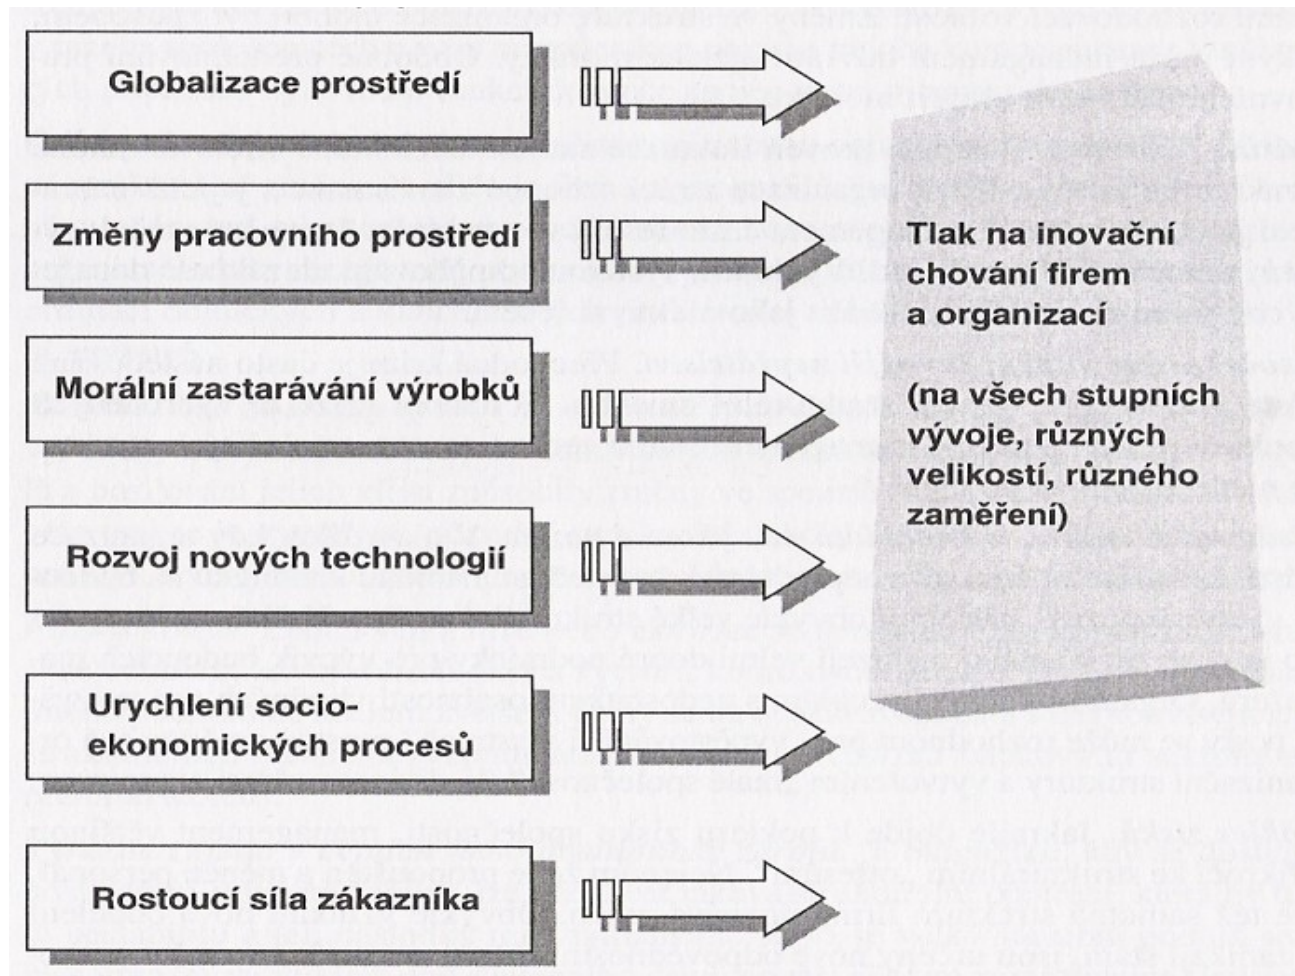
Globalizace prostředí

Změny pracovního prostředí

Morální zastarávání výrobků

Rozvoj nových technologií

Urychlení socio-ekonomických procesů

Rostoucí síla zákazníka

Tlak na inovační chování firem a organizací

(na všech stupních vývoje, různých velikostí, různého zaměření)